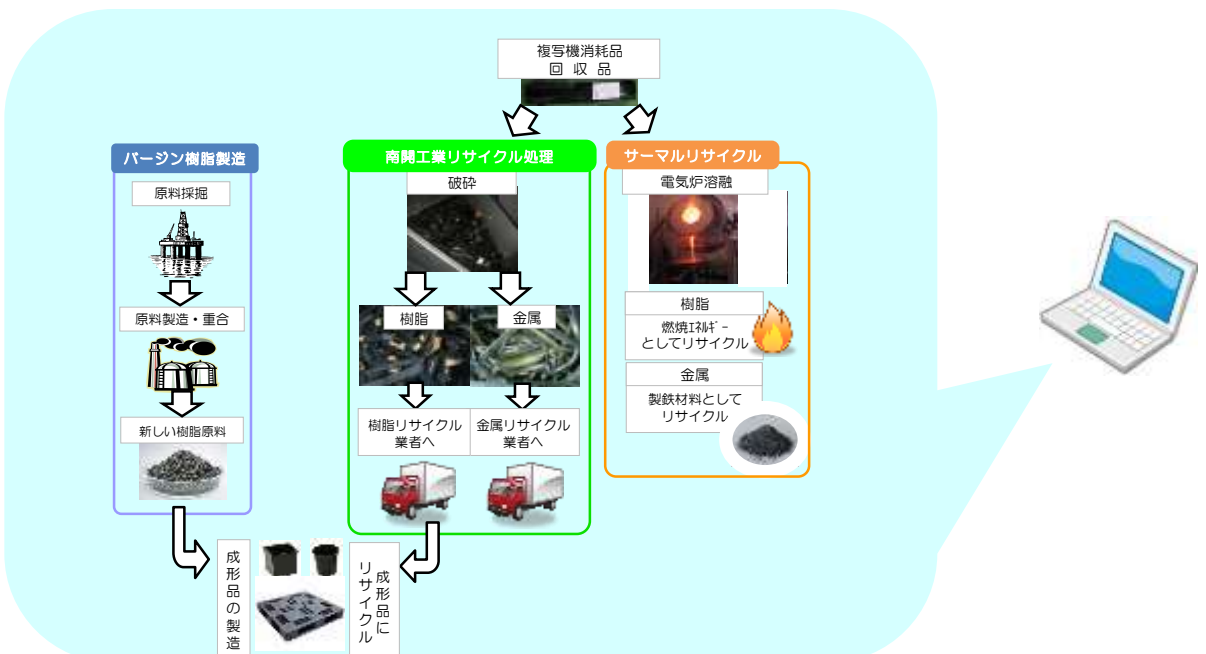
複写機消耗品
回収品

バージン樹脂製造

原料採掘

原料製造・重合

新しい樹脂原料

南開工業リサイクル処理

破砕

樹脂

金属

樹脂リサイクル業者へ

金属リサイクル業者へ

サーマルリサイクル

電気炉溶融

樹脂

燃焼ｴﾈﾙｷﾞｰとしてリサイクル

金属

製鉄材料としてリサイクル

成形品の製造

成形品にリサイクル